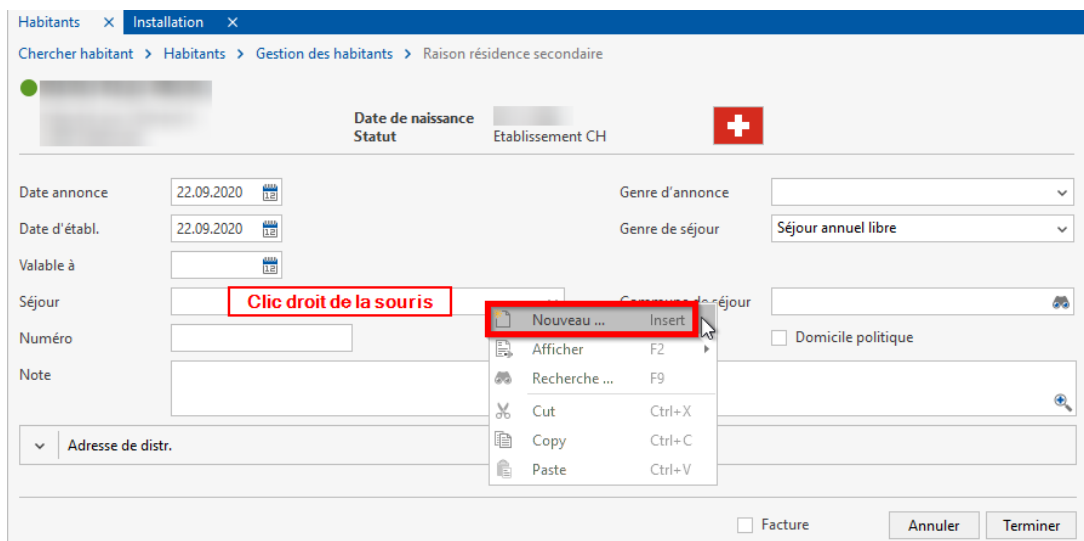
Habitants ✕ Installation ✕

Chercher habitant > Habitants > Gestion des habitants > Raison résidence secondaire

Date de naissance
Statut Etablissement CH

Date annonce 22.09.2020
Date d'établ. 22.09.2020
Valable à
Séjour
Numéro
Note

Genre d'annonce
Genre de séjour Séjour annuel libre
Commune de séjour
Domicile politique

Clic droit de la souris

Nouveau ... Insert
Afficher F2
Recherche ... F9
Cut Ctrl+X
Copy Ctrl+C
Paste Ctrl+V

Adresse de distr.

Facture
Annuler
Terminer